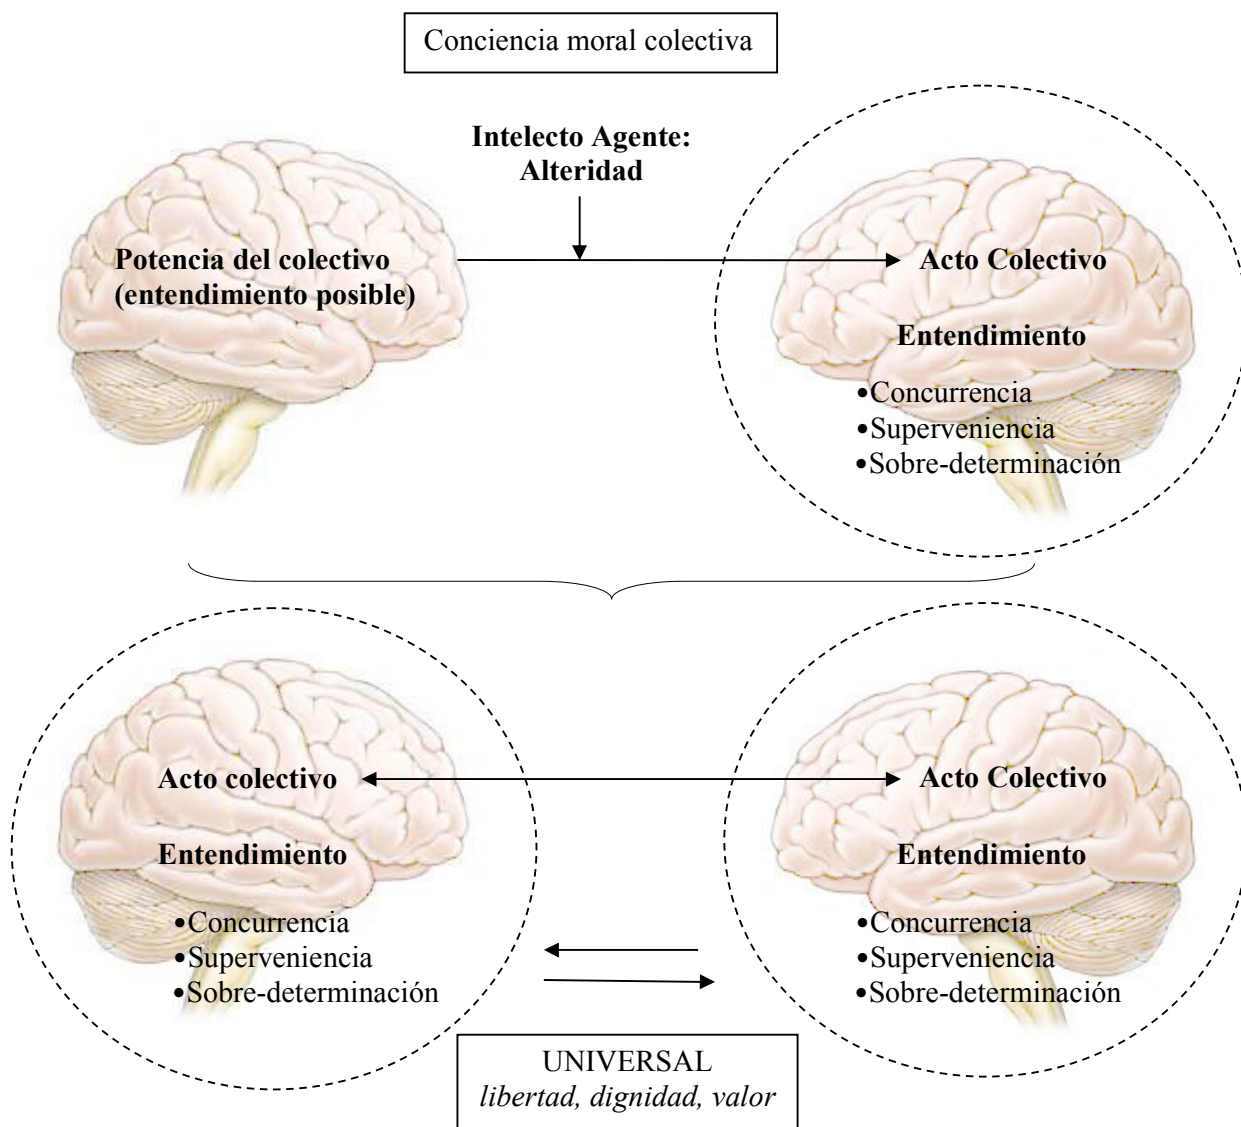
Conciencia moral colectiva

**Intelecto Agente: Alteridad**

**Potencia del colectivo (entendimiento posible)**

**Acto Colectivo**

**Entendimiento**

•Concurrencia
•Superveniencia
•Sobre-determinación

**Acto colectivo**

**Entendimiento**

•Concurrencia
•Superveniencia
•Sobre-determinación

**Acto Colectivo**

**Entendimiento**

•Concurrencia
•Superveniencia
•Sobre-determinación

UNIVERSAL
*libertad, dignidad, valor*